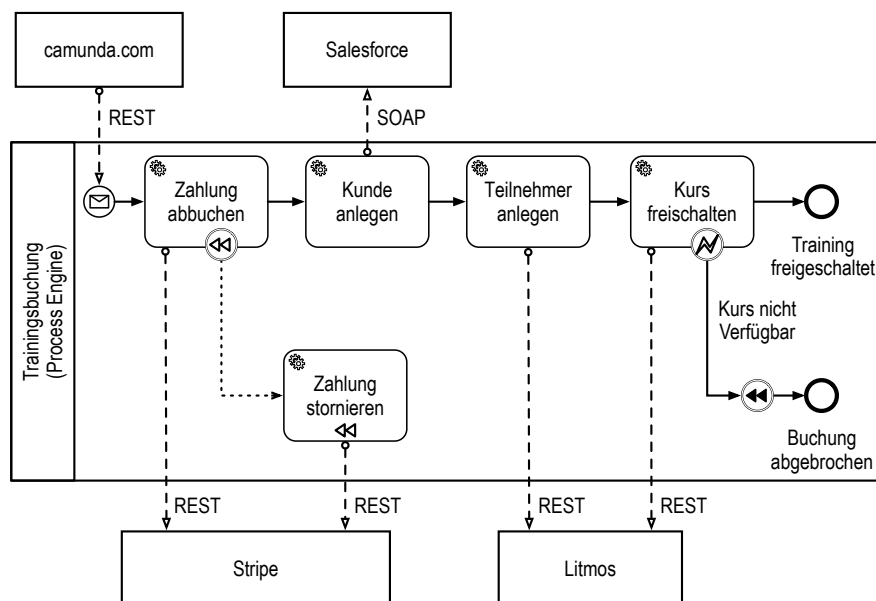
camunda.com

Salesforce

REST

SOAP

Trainingsbuchung (Process Engine)

Zahlung abbuchen

Kunde anlegen

Teilnehmer anlegen

Kurs freischalten

Training freigeschaltet

Kurs nicht Verfügbar

Zahlung stornieren

Buchung abgebrochen

REST

REST

REST

REST

Stripe

Litmos